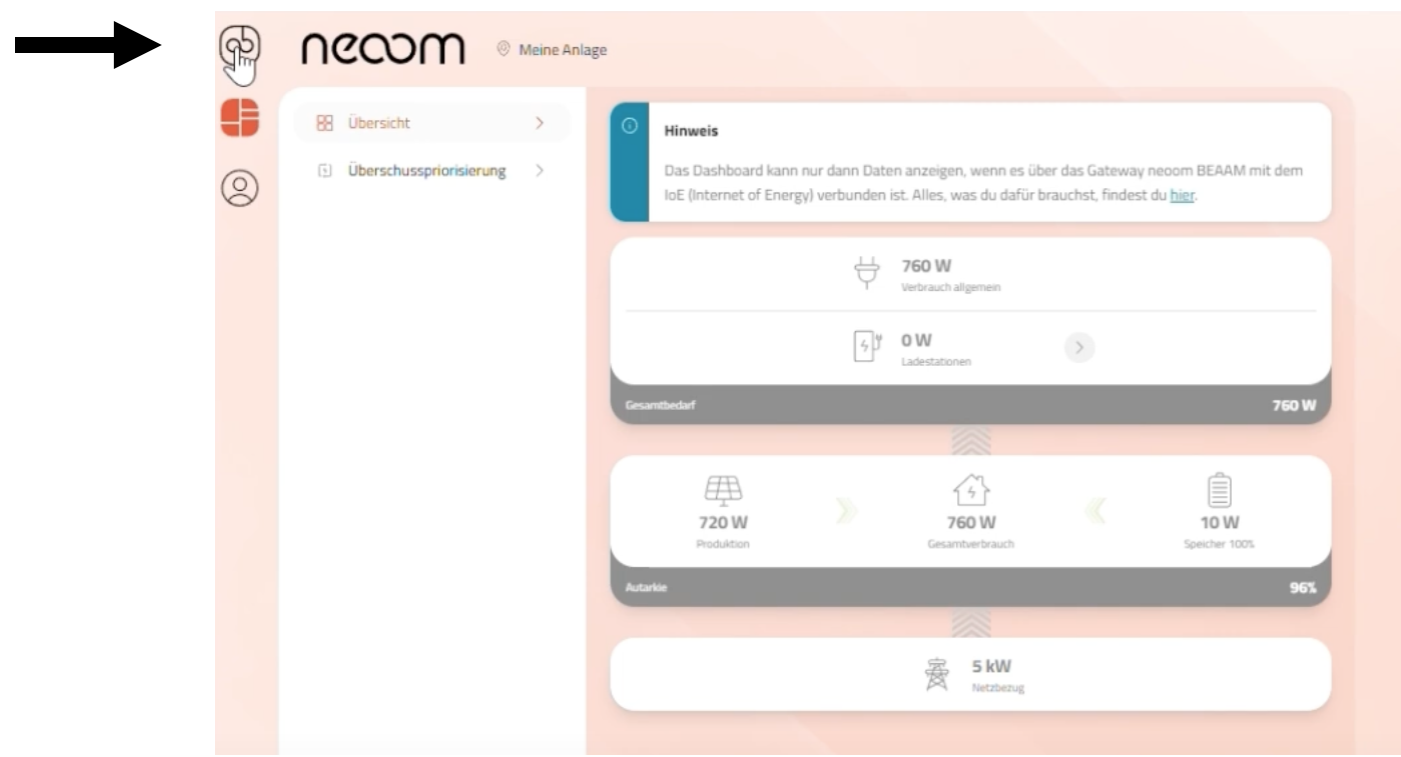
neoom Meine Anlage

Übersicht >

Überschusspriorisierung >

Hinweis

Das Dashboard kann nur dann Daten anzeigen, wenn es über das Gateway neoom BEAAM mit dem IoE (Internet of Energy) verbunden ist. Alles, was du dafür brauchst, findest du hier.

760 W
Verbrauch allgemein

0 W
Ladestationen

Gesamtbedarf 760 W

720 W
Produktion

760 W
Gesamtverbrauch

10 W
Speicher 100%

Autarkie 96%

5 kW
Netzbezug